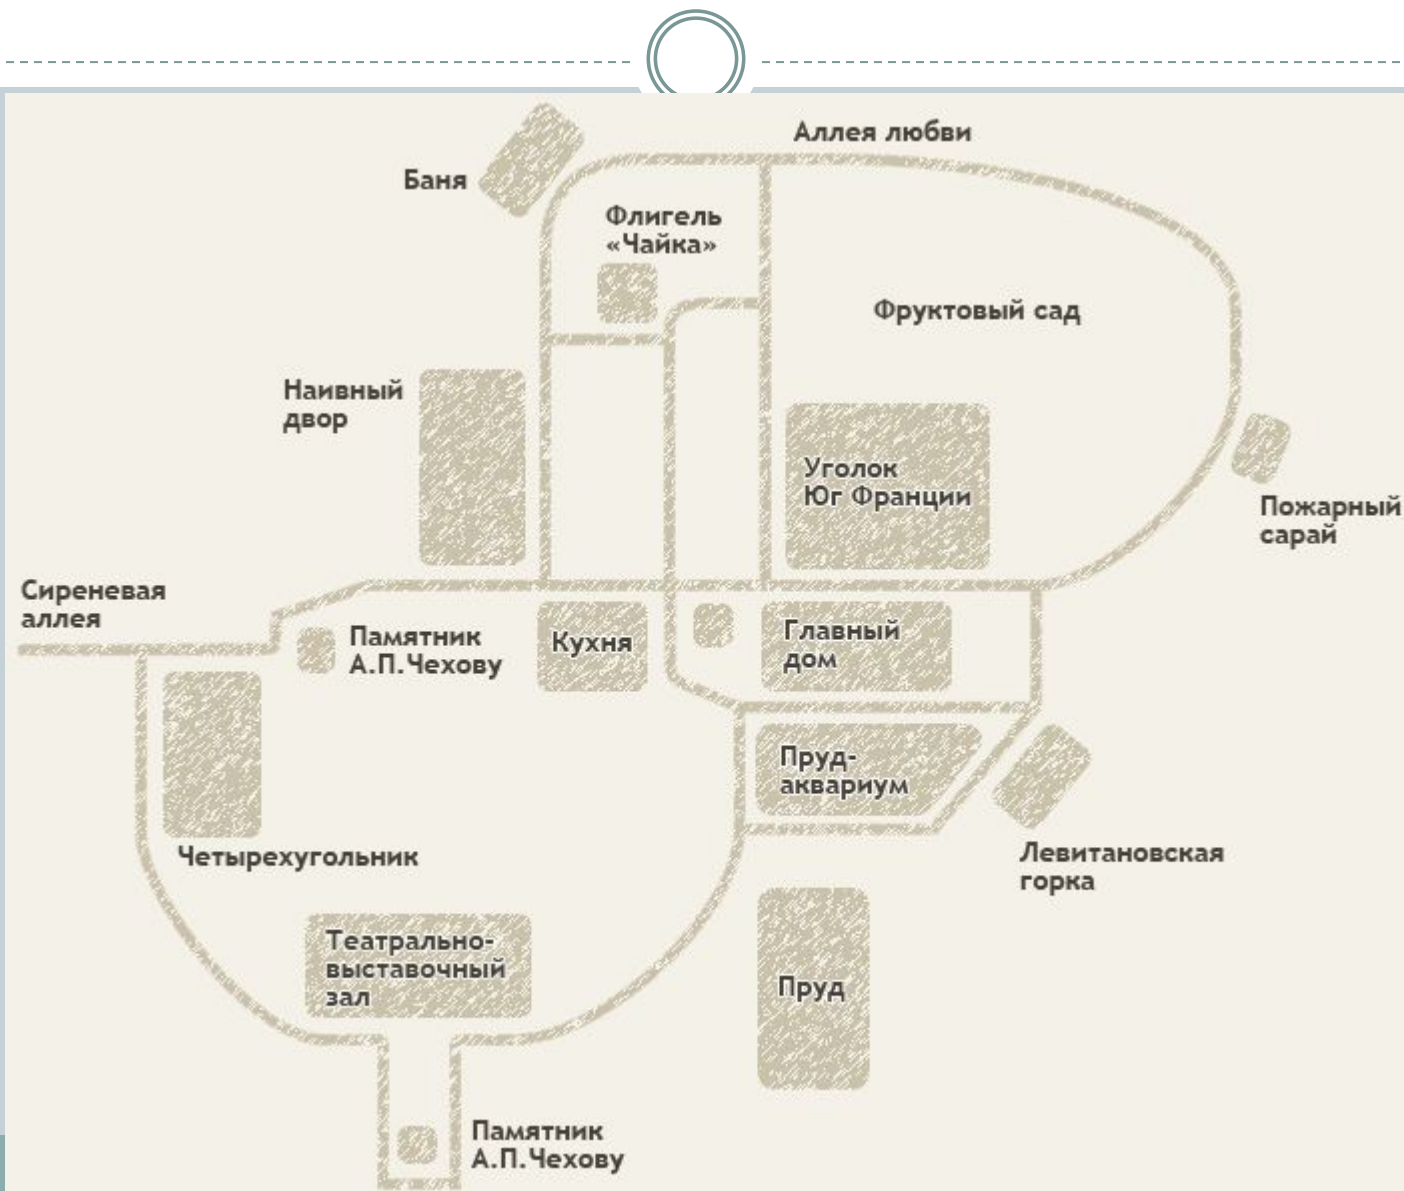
Аллея любви

Баня

Флигель «Чайка»

Фруктовый сад

Наивный двор

Уголок Юг Франции

Пожарный сарай

Сиреневая аллея

Памятник А.П.Чехову

Кухня

Главный дом

Пруд-аквариум

Четырехугольник

Левитановская горка

Театрально-выставочный зал

Пруд

Памятник А.П.Чехову